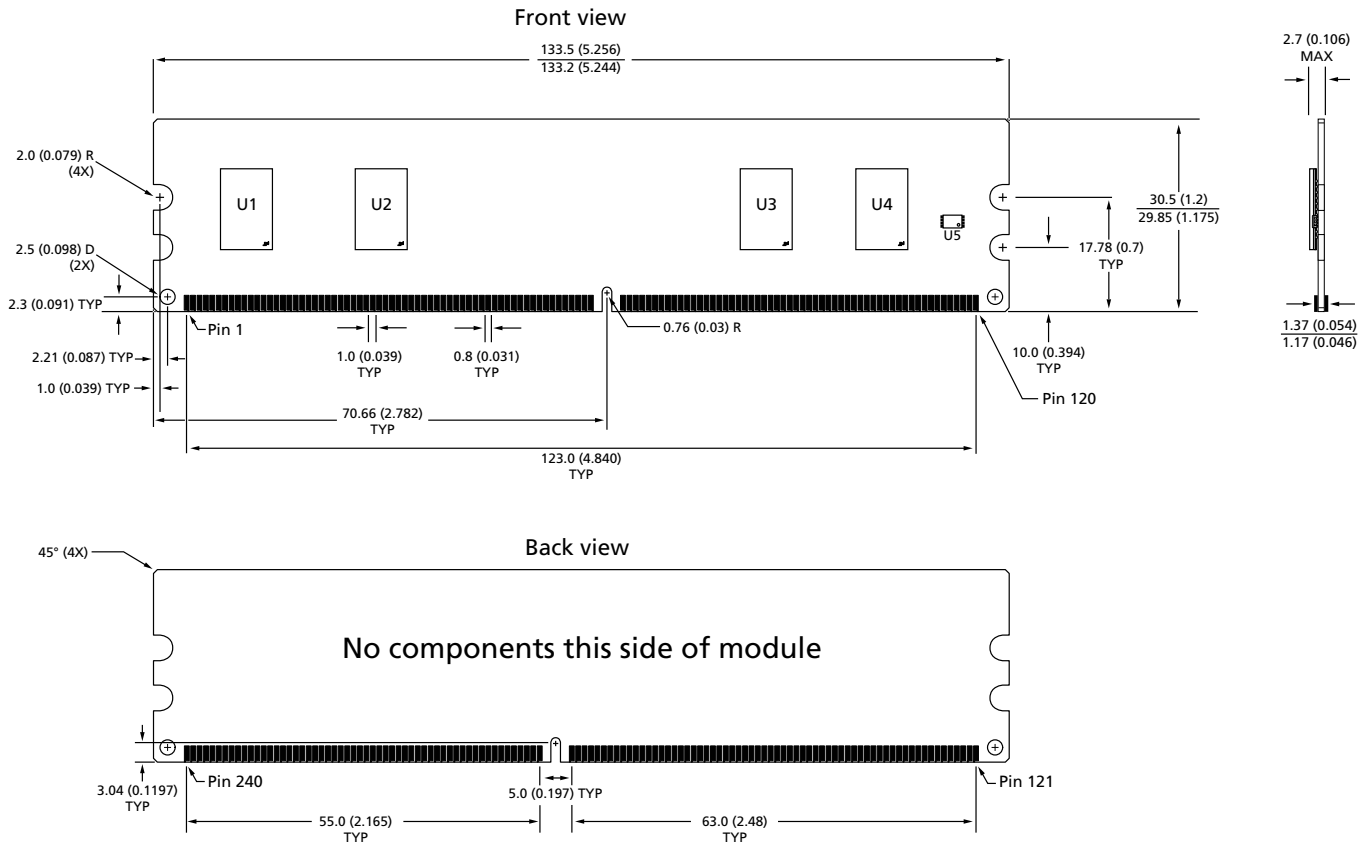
Front view

133.5 (5.256)
133.2 (5.244)

2.7 (0.106)
MAX

2.0 (0.079) R
(4X)

U1

U2

U3

U4

U5

30.5 (1.2)
29.85 (1.175)

2.5 (0.098) D
(2X)

17.78 (0.7)
TYP

2.3 (0.091) TYP

Pin 1

0.76 (0.03) R

1.37 (0.054)
1.17 (0.046)

1.0 (0.039)
TYP

0.8 (0.031)
TYP

10.0 (0.394)
TYP

2.21 (0.087) TYP

1.0 (0.039) TYP

Pin 120

70.66 (2.782)
TYP

123.0 (4.840)
TYP

45° (4X)

Back view

No components this side of module

Pin 240

5.0 (0.197) TYP

Pin 121

3.04 (0.1197)
TYP

55.0 (2.165)
TYP

63.0 (2.48)
TYP